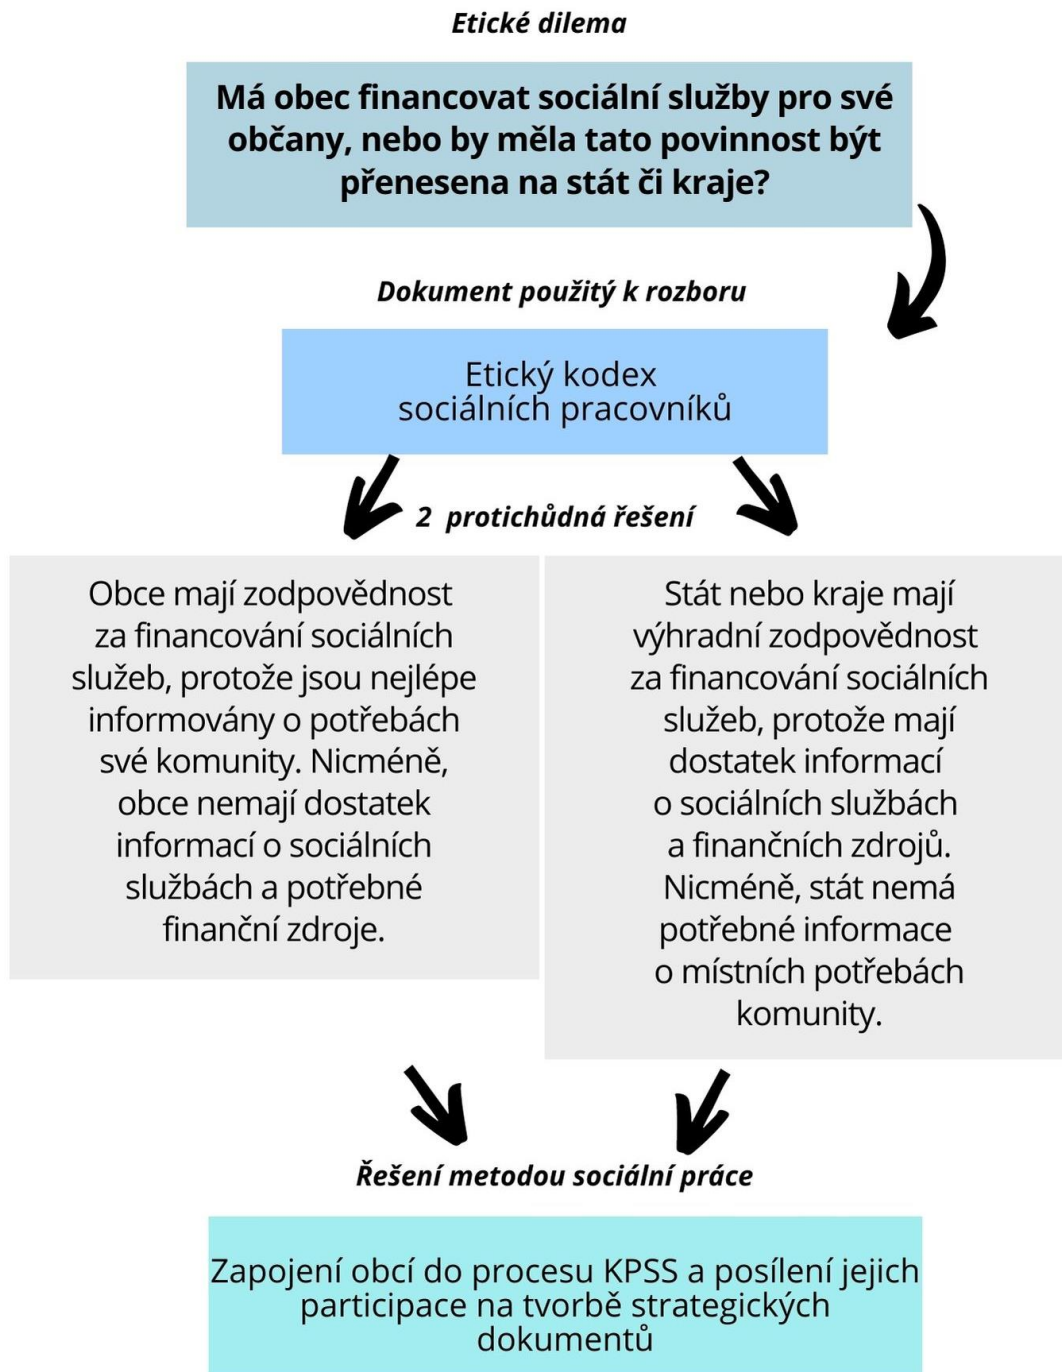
Etické dilema

Má obec financovat sociální služby pro své občany, nebo by měla tato povinnost být přenesena na stát či kraje?

Dokument použitý k rozboru

Etický kodex sociálních pracovníků

2 protichůdná řešení

Obce mají zodpovědnost za financování sociálních služeb, protože jsou nejlépe informovány o potřebách své komunity. Nicméně, obce nemají dostatek informací o sociálních službách a potřebné finanční zdroje.

Stát nebo kraje mají výhradní zodpovědnost za financování sociálních služeb, protože mají dostatek informací o sociálních službách a finančních zdrojů. Nicméně, stát nemá potřebné informace o místních potřebách komunity.

Řešení metodou sociální práce

Zapojení obcí do procesu KPSS a posílení jejich participace na tvorbě strategických dokumentů